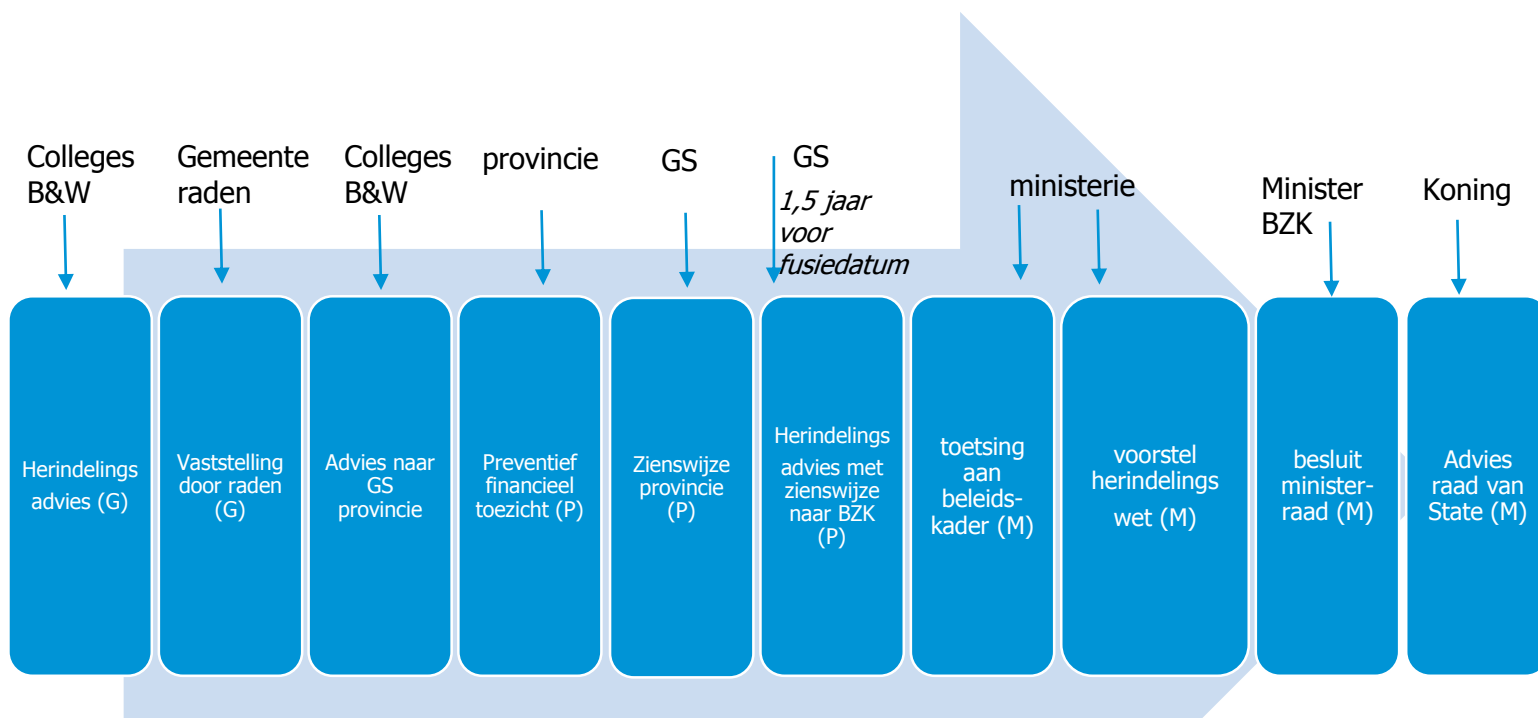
Colleges B&W

Gemeente raden

Colleges B&W

provincie

GS

GS

*1,5 jaar voor fusiedatum*

ministerie

Minister BZK

Koning

Herindelings advies (G)

Vaststelling door raden (G)

Advies naar GS provincie

Preventief financieel toezicht (P)

Zienswijze provincie (P)

Herindelings advies met zienswijze naar BZK (P)

toetsing aan beleids-kader (M)

voorstel herindelings wet (M)

besluit minister-raad (M)

Advies raad van State (M)